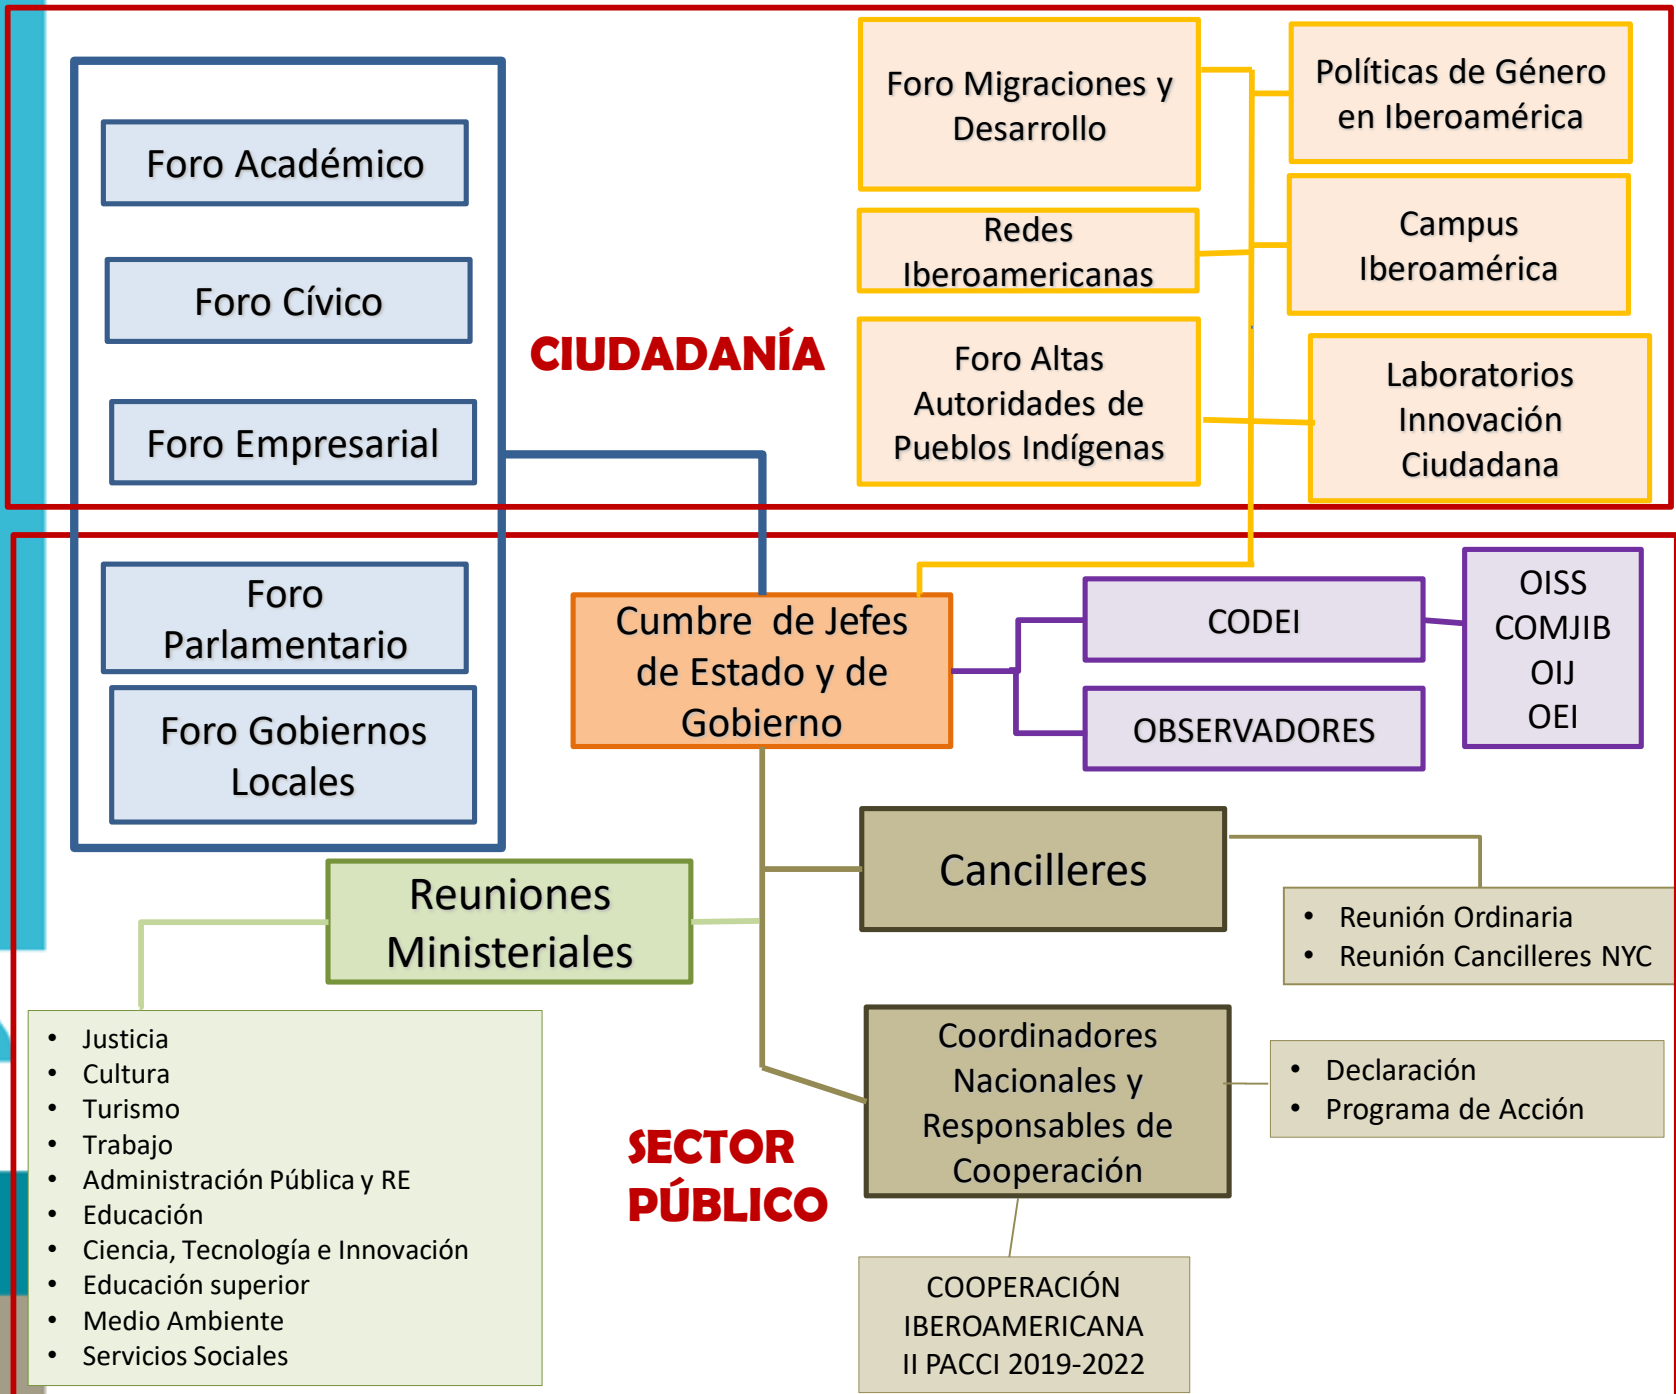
Foro Académico

Foro Cívico

Foro Empresarial

CIUDADANÍA

Foro Migraciones y Desarrollo

Redes Iberoamericanas

Foro Altas Autoridades de Pueblos Indígenas

Políticas de Género en Iberoamérica

Campus Iberoamérica

Laboratorios Innovación Ciudadana

Foro Parlamentario

Foro Gobiernos Locales

Cumbre de Jefes de Estado y de Gobierno

CODEI

OBSERVADORES

OISS
COMJIB
OIJ
OEI

Cancilleres

- Reunión Ordinaria
- Reunión Cancilleres NYC

Reuniones Ministeriales

- Justicia
- Cultura
- Turismo
- Trabajo
- Administración Pública y RE
- Educación
- Ciencia, Tecnología e Innovación
- Educación superior
- Medio Ambiente
- Servicios Sociales

SECTOR PÚBLICO

Coordinadores Nacionales y Responsables de Cooperación

- Declaración
- Programa de Acción

COOPERACIÓN IBEROAMERICANA
II PACCI 2019-2022